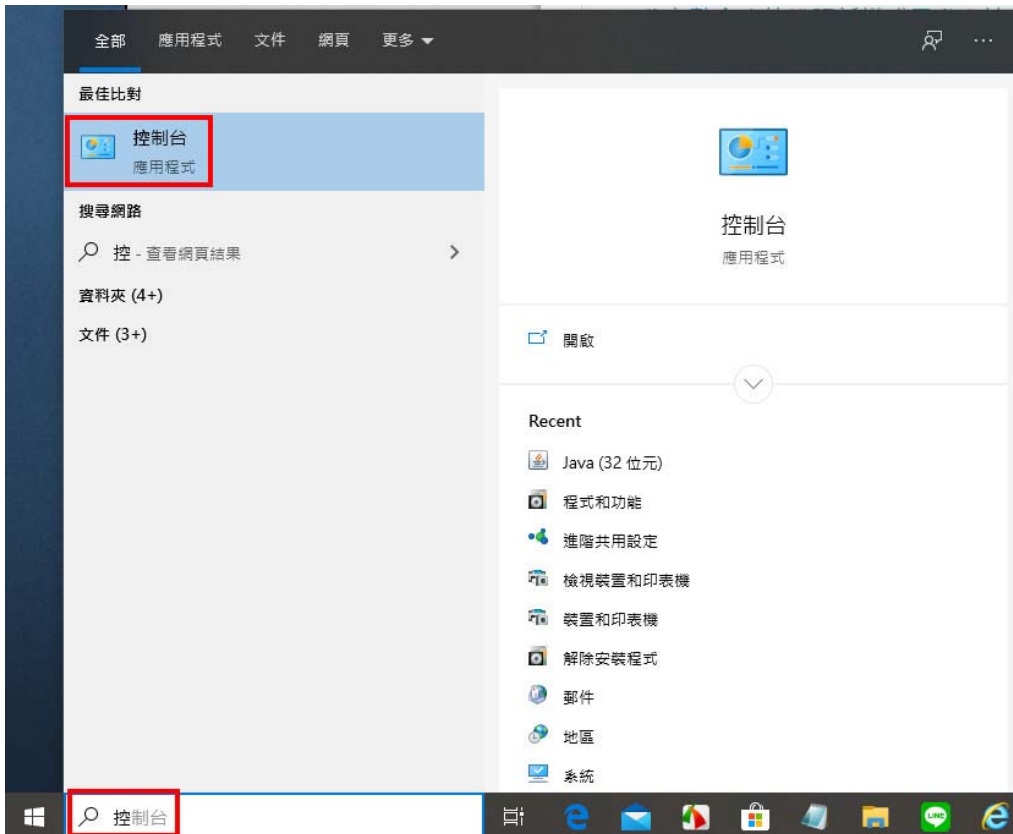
全部 應用程式 文件 網頁 更多 ▾

最佳比對

控制台
應用程式

搜尋網路

控 - 查看網頁結果 >

資料夾 (4+)

文件 (3+)

控制台
應用程式

開啟

Recent

Java (32 位元)

程式和功能

進階共用設定

檢視裝置和印表機

裝置和印表機

解除安裝程式

郵件

地區

系統

控制台